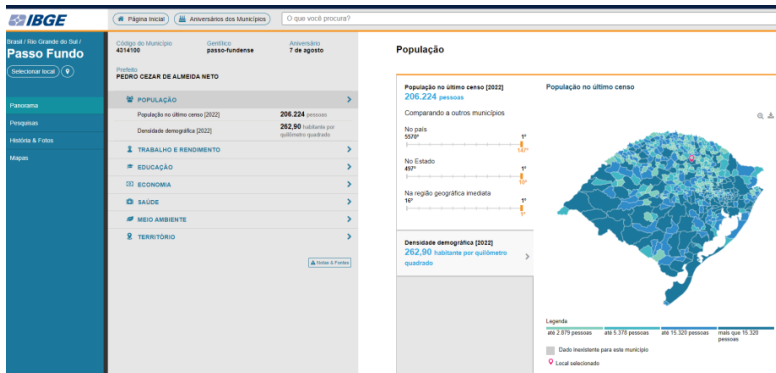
IBGE

Página inicial
Aniversários dos Municípios
O que você procura?

Brasil / Rio Grande do Sul /
Passo Fundo
Selecionar local

Panorama
Pesquisas
História & Fotos
Mapas

Código do Município
4314100
Gentílico
passo-fundense
Aniversário
7 de agosto

Prefeito
PEDRO CEZAR DE ALMEIDA NETO

POPULAÇÃO
População no último censo [2022] 206.224 pessoas
Densidade demográfica [2022] 262,90 habitante por quilômetro quadrado
TRABALHO E RENDIMENTO
EDUCAÇÃO
ECONOMIA
SAÚDE
MEIO AMBIENTE
TERRITÓRIO

Notas & Fontes

População

População no último censo [2022]
206.224 pessoas

Comparando a outros municípios

No país
5570º
1º
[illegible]

No Estado
497º
1º
10º

Na região geográfica imediata
16º
1º
1º

Densidade demográfica [2022]
262,90 habitante por quilômetro quadrado

População no último censo

Legenda
até 2.879 pessoas
até 5.378 pessoas
até 15.329 pessoas
mais que 15.329 pessoas

Dado inexistente para este município
Local selecionado